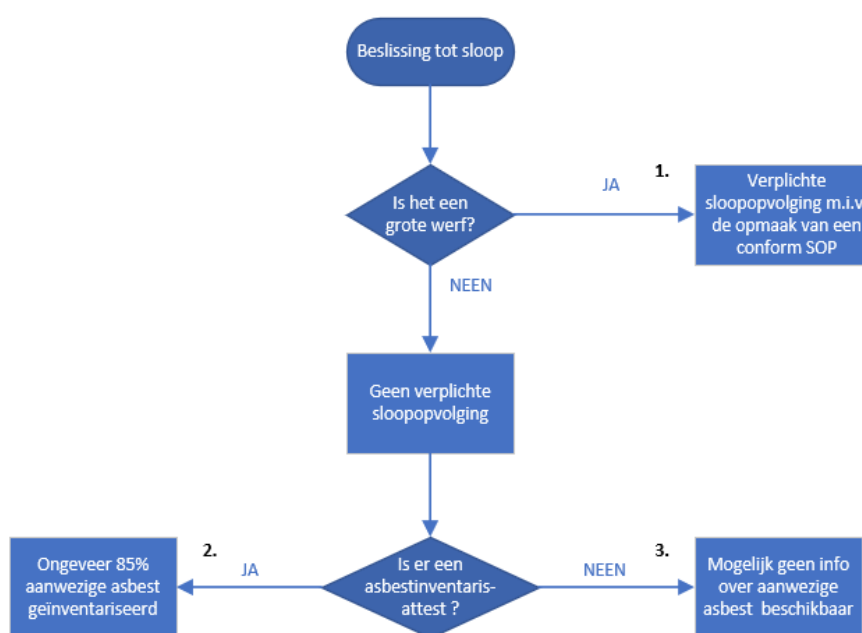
Beslissing tot sloop

Is het een grote werf?

JA

1.

Verplichte sloopopvolging m.i.v. de opmaak van een conform SOP

NEEN

Geen verplichte sloopopvolging

2.

Ongeveer 85% aanwezige asbest geïnventariseerd

JA

Is er een asbestinventaris-attest ?

NEEN

3.

Mogelijk geen info over aanwezige asbest beschikbaar